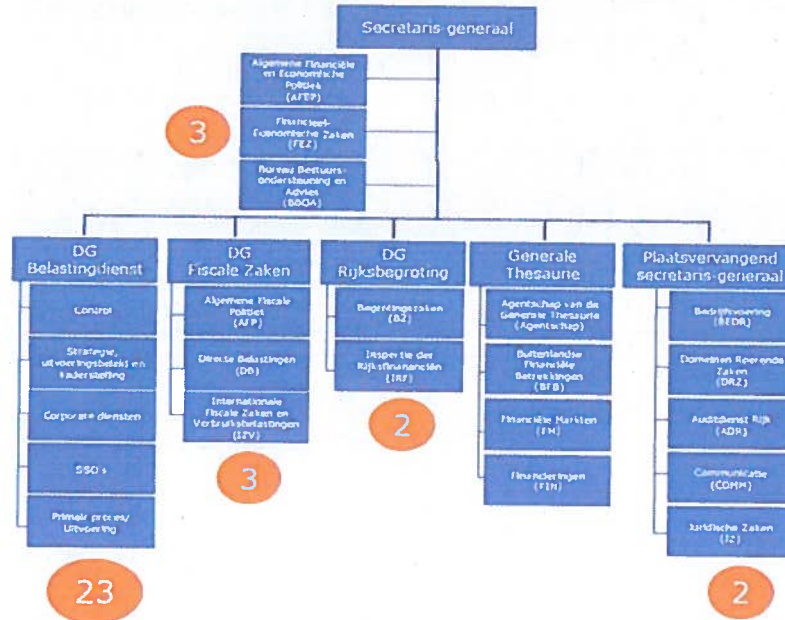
Secretaris-generaal

Algemene Financiële en Economische Politiek (AFEP)

Financieel-Economische Zaken (FEZ)

Bureau Bestuursondersteuning en Advies (BBOA)

3

DG Belastingdienst

Control

Strategie, uitvoeringsbeleid en aansturing

Corporate diensten

SSO's

Primair proces/ Uitvoering

23

DG Fiscale Zaken

Algemene Fiscale Politiek (AFP)

Directe Belastingen (DB)

Internationale Fiscale Zaken en Verbruiksbelastingen (IZV)

3

DG Rijksbegroting

Begrotingszaken (BZ)

Inspectie der Rijksfinanciën (IRF)

2

Generale Thesaurie

Agentschap van de Generale Thesaurie (Agentschap)

Buitenlandse Financiële Betrekkingen (BFB)

Financiële Markten (FM)

Financieringen (FIN)

Plaatsvervangend secretaris-generaal

Bedrijfsvoering (BEDR)

Domeinen Roerende Zaken (DRZ)

Auditdienst Rijk (ADR)

Communicatie (COMM)

Juridische Zaken (JZ)

2